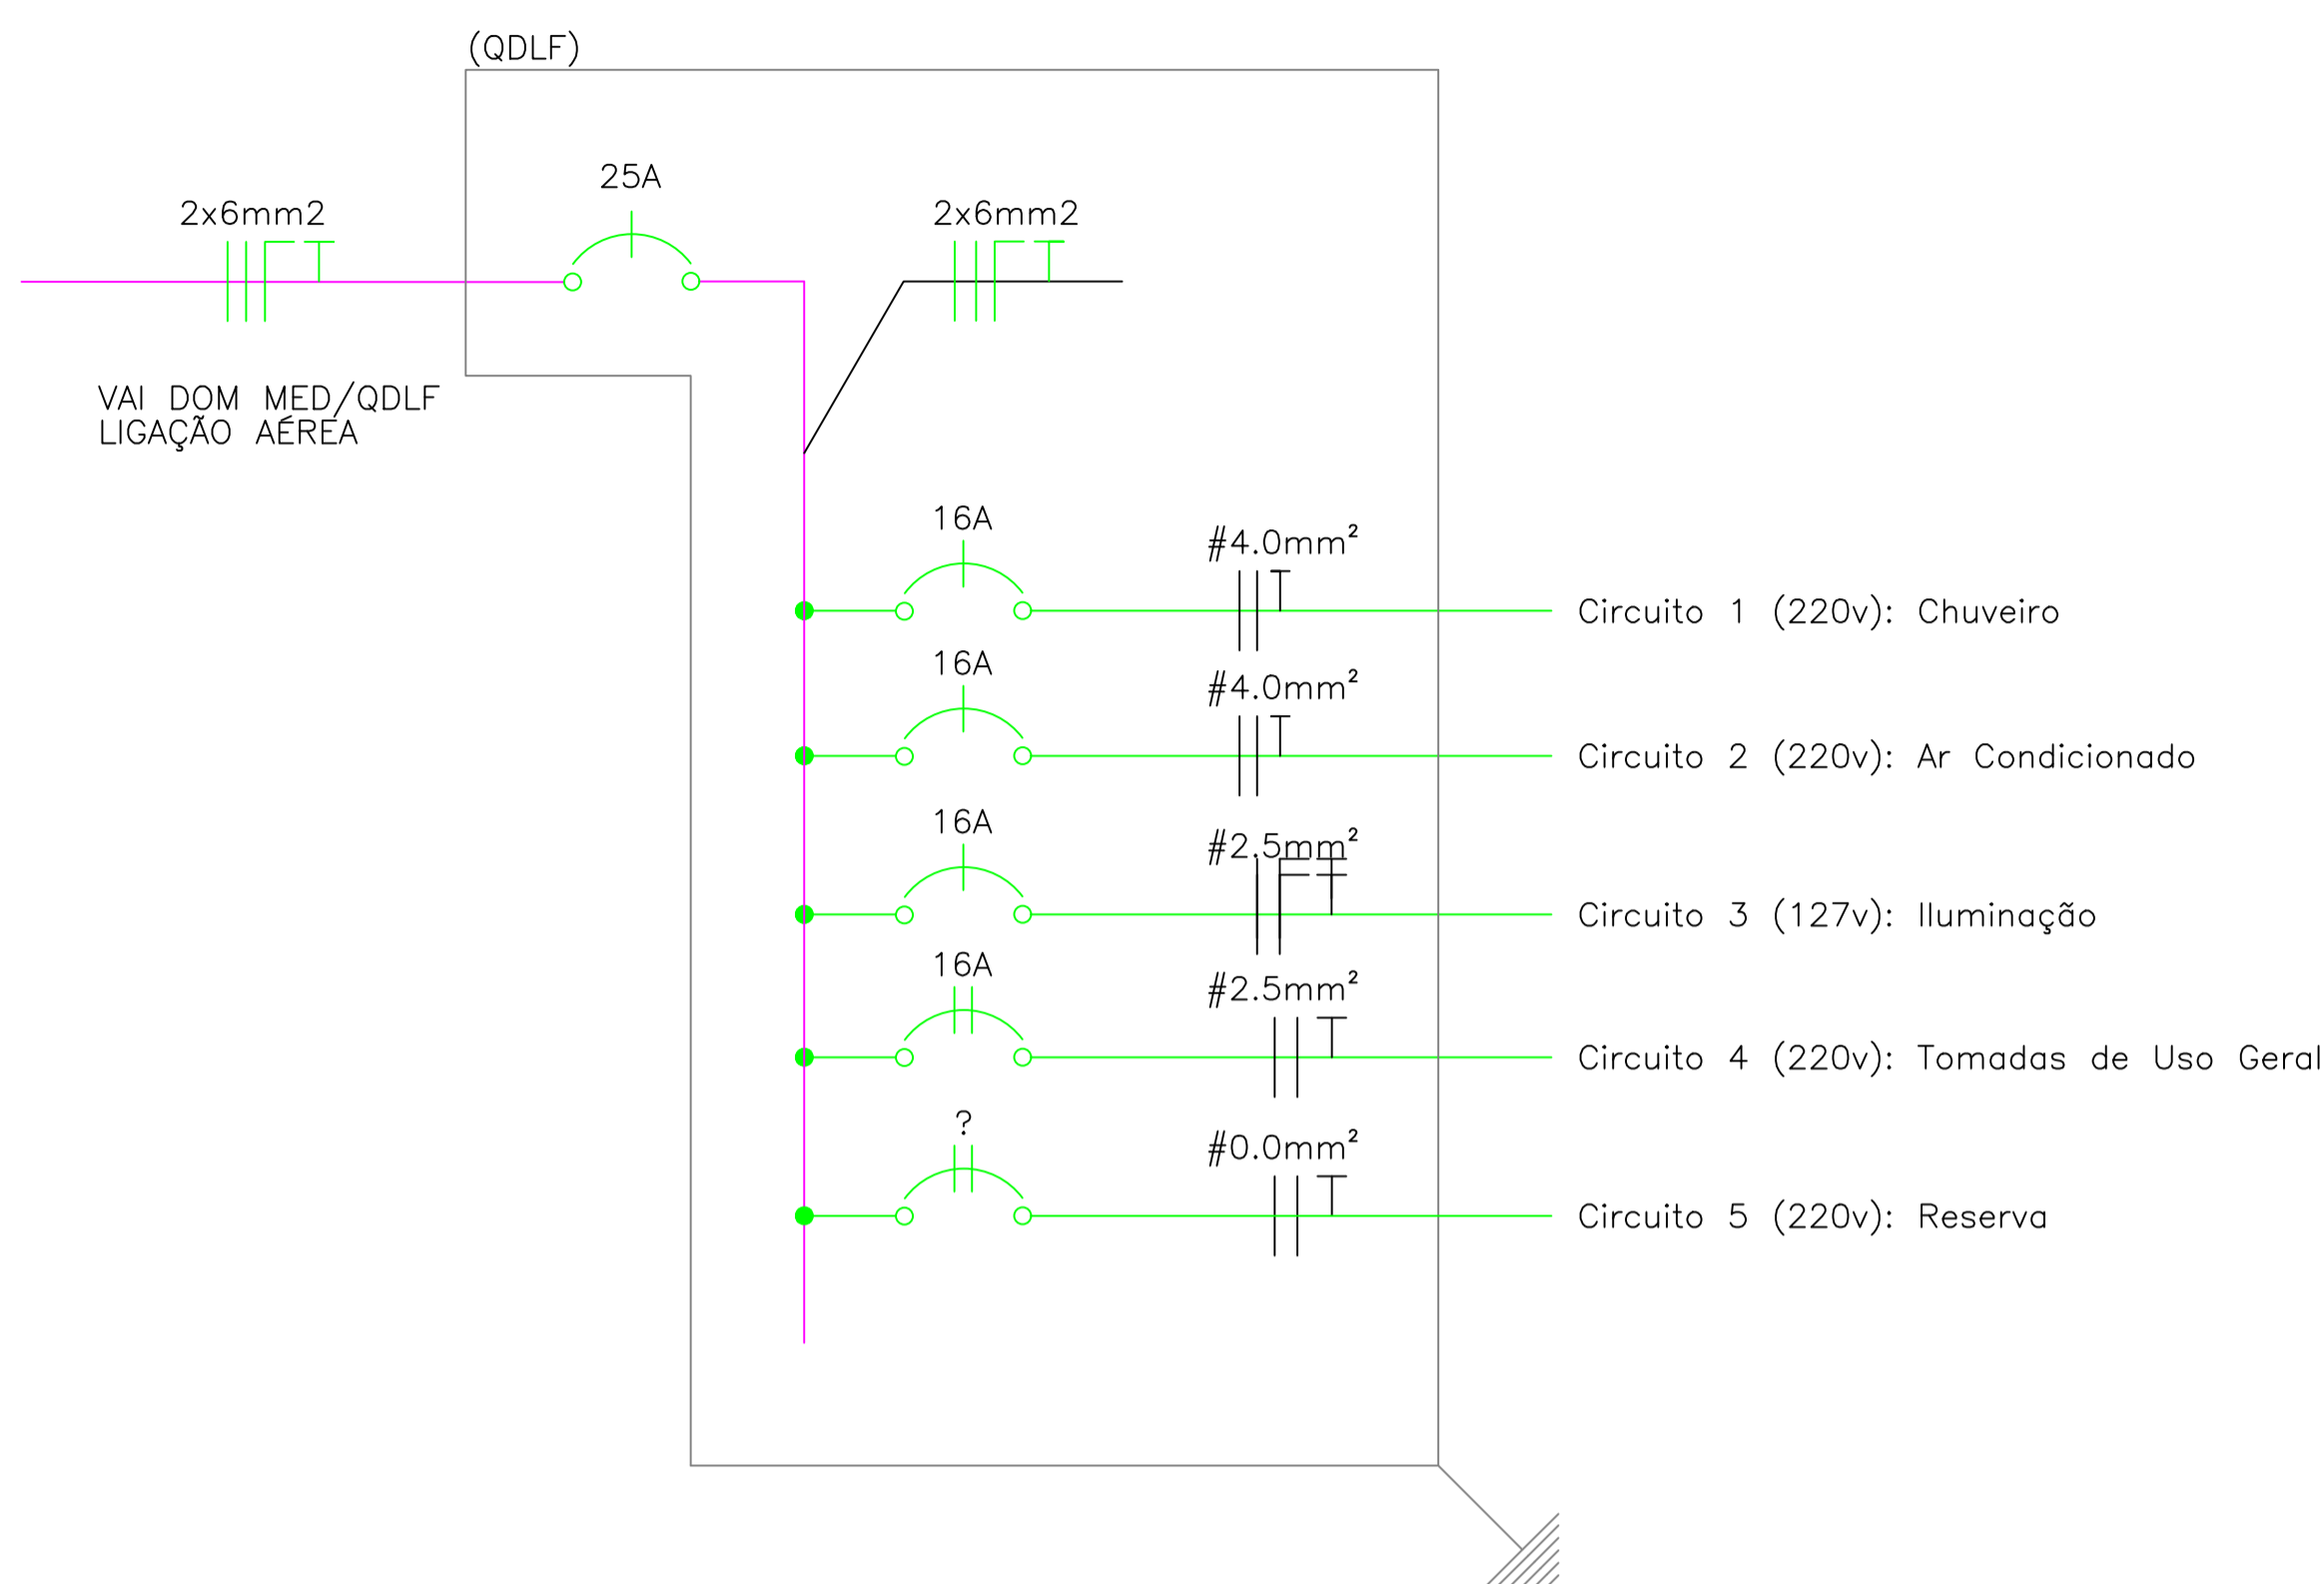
(QDLF)

25A

2x6mm2

2x6mm2

VAI DOM MED/QDLF
LIGAÇÃO AÉREA

16A

#4.0mm²

Circuito 1 (220v): Chuveiro

16A

#4.0mm²

Circuito 2 (220v): Ar Condicionado

16A

#2.5mm²

Circuito 3 (127v): Iluminação

16A

#2.5mm²

Circuito 4 (220v): Tomadas de Uso Geral

?

#0.0mm²

Circuito 5 (220v): Reserva